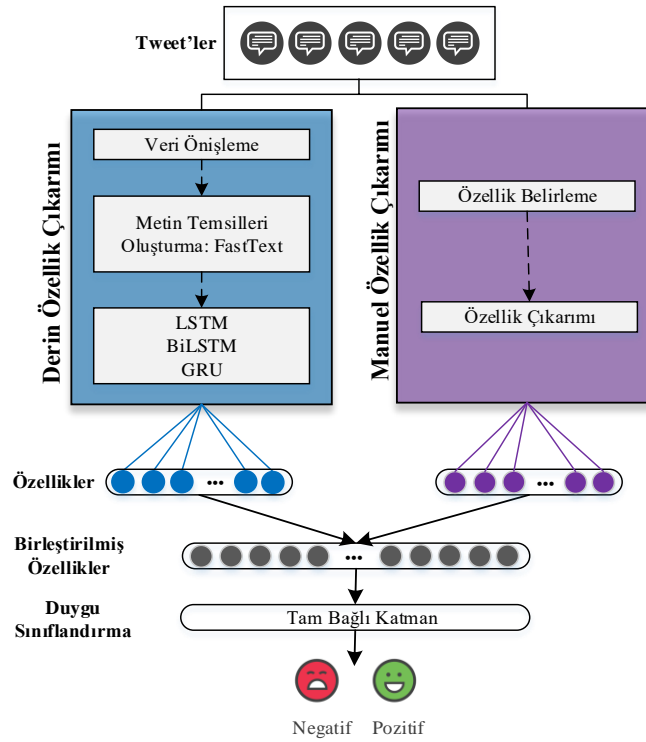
Tweet'ler

Derin Özellik Çıkarımı

Veri Önişleme

Metin Temsilleri Oluşturma: FastText

LSTM
BiLSTM
GRU

Manuel Özellik Çıkarımı

Özellik Belirleme

Özellik Çıkarımı

Özellikler

...

...

Birleştirilmiş Özellikler

...

Duygu Sınıflandırma

Tam Bağlı Katman

Negatif Pozitif